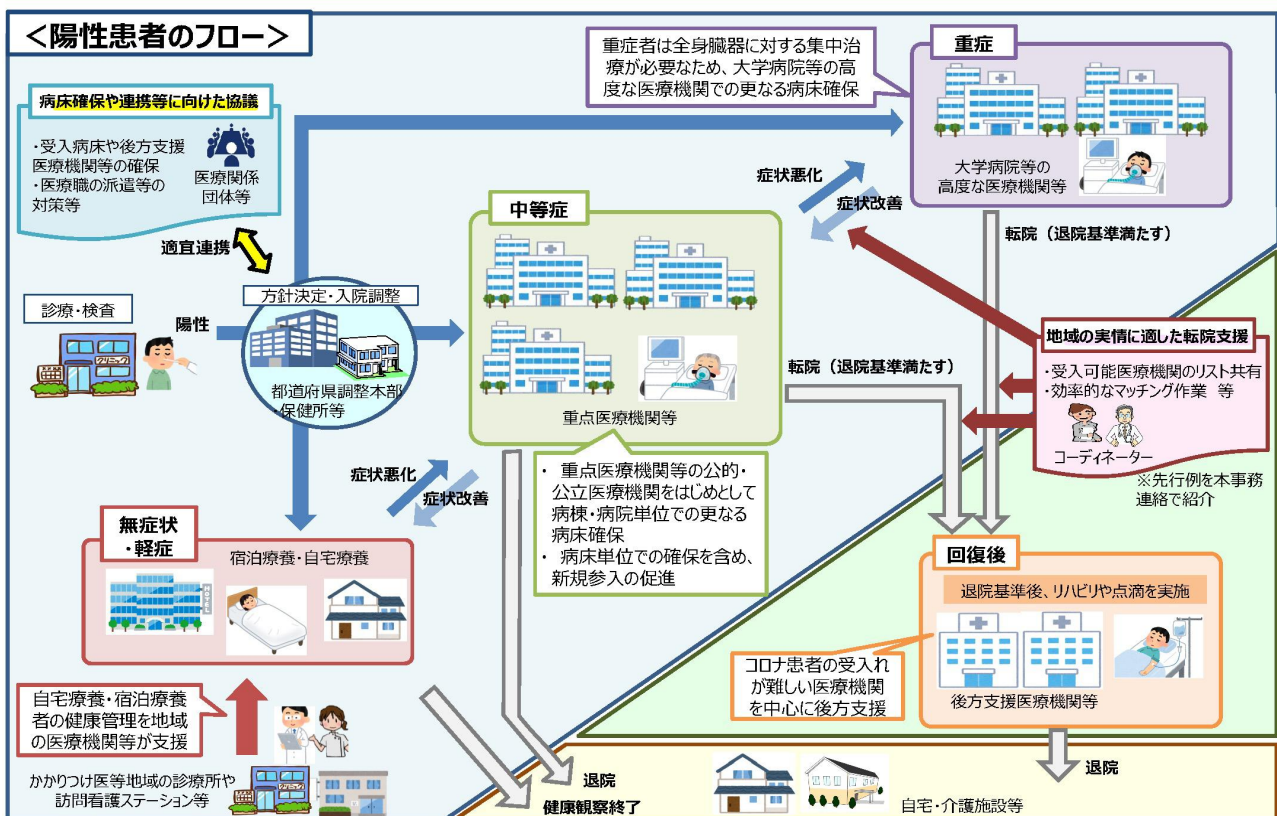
＜陽性患者のフロー＞

病床確保や連携等に向けた協議

・受入病床や後方支援医療機関等の確保
・医療職の派遣等の対策等

医療関係団体等

適宜連携

重症者は全身臓器に対する集中治療が必要なため、大学病院等の高度な医療機関での更なる病床確保

重症

大学病院等の高度な医療機関等

症状悪化

症状改善

転院（退院基準満たす）

中等症

重点医療機関等

診療・検査

陽性

方針決定・入院調整

都道府県調整本部・保健所等

地域の実情に適した転院支援

・受入可能医療機関のリスト共有
・効率的なマッチング作業　等

コーディネーター

※先行例を本事務連絡で紹介

転院（退院基準満たす）

症状悪化

症状改善

・重点医療機関等の公的・公立医療機関をはじめとして病棟・病院単位での更なる病床確保
・病床単位での確保を含め、新規参入の促進

無症状・軽症

宿泊療養・自宅療養

回復後

退院基準後、リハビリや点滴を実施

コロナ患者の受入れが難しい医療機関を中心に後方支援

後方支援医療機関等

自宅療養・宿泊療養者の健康管理を地域の医療機関等が支援

かかりつけ医等地域の診療所や訪問看護ステーション等

退院
健康観察終了

退院

自宅・介護施設等